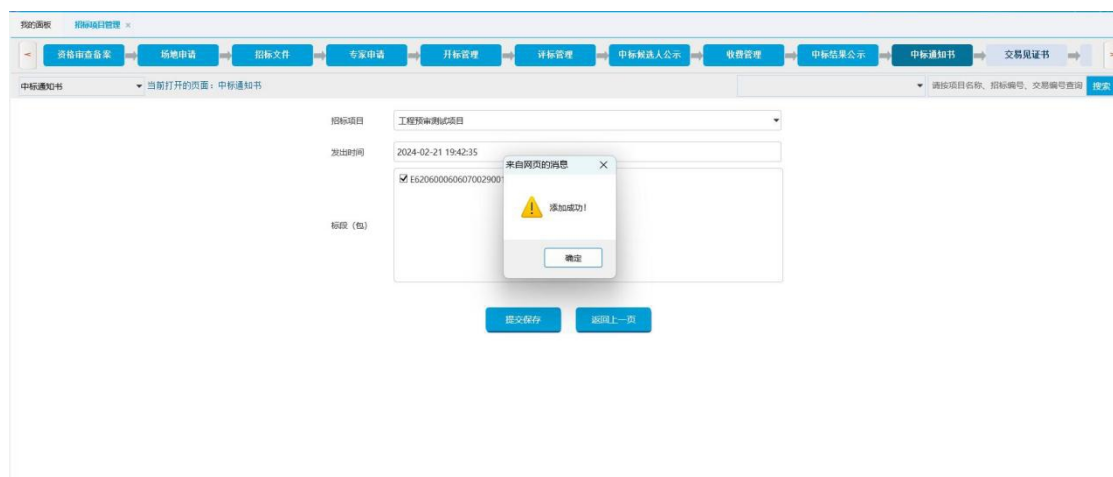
我的面板　招标项目管理 ×

< 资格审查备案　场地申请　招标文件　专家申请　开标管理　评标管理　中标候选人公示　收费管理　中标结果公示　中标通知书　交易见证书 >

中标通知书　▼ 当前打开的页面：中标通知书

▼ 请按项目名称、招标编号、交易编号查询　搜索

招标项目　工程预审测试项目

发出时间　2024-02-21 19:42:35

☑ E6206000606070029001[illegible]

标段（包）

来自网页的消息 ×

添加成功！

确定

提交保存　返回上一页